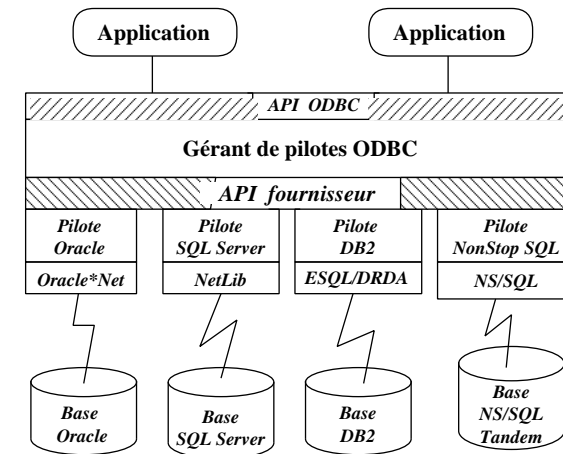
Application

Application

API ODBC

Gérant de pilotes ODBC

API fournisseur

Pilote Oracle

Oracle*Net

Pilote SQL Server

NetLib

Pilote DB2

ESQL/DRDA

Pilote NonStop SQL

NS/SQL

Base Oracle

Base SQL Server

Base DB2

Base NS/SQL Tandem